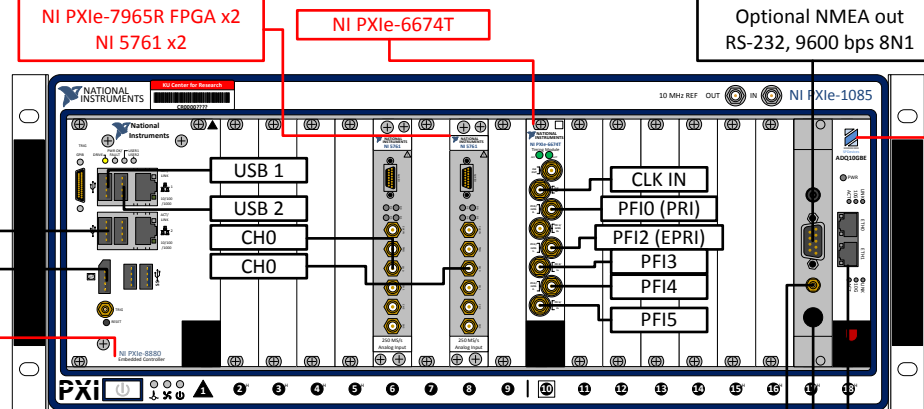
NI PXIe-7965R FPGA x2
NI 5761 x2

NI PXIe-6674T

Optional NMEA out
RS-232, 9600 bps 8N1

NATIONAL INSTRUMENTS

KU Center for Research

C800007777

10 MHz REF OUT IN

NI PXIe-1085

National Instruments

USB 1

USB 2

CH0

CH0

CLK IN

PFI0 (PRI)

PFI2 (EPRI)

PFI3

PFI4

PFI5

NI 5761

NI 5761

NI PXIe-6674T

ADQ10GBE

PWR

250 MS/s Analog Input

250 MS/s Analog Input

NI PXIe-8880 Embedded Controller

PXI

1 2 3 4 5 6 7 8 9 10 11 12 13 14 15 16 17 18